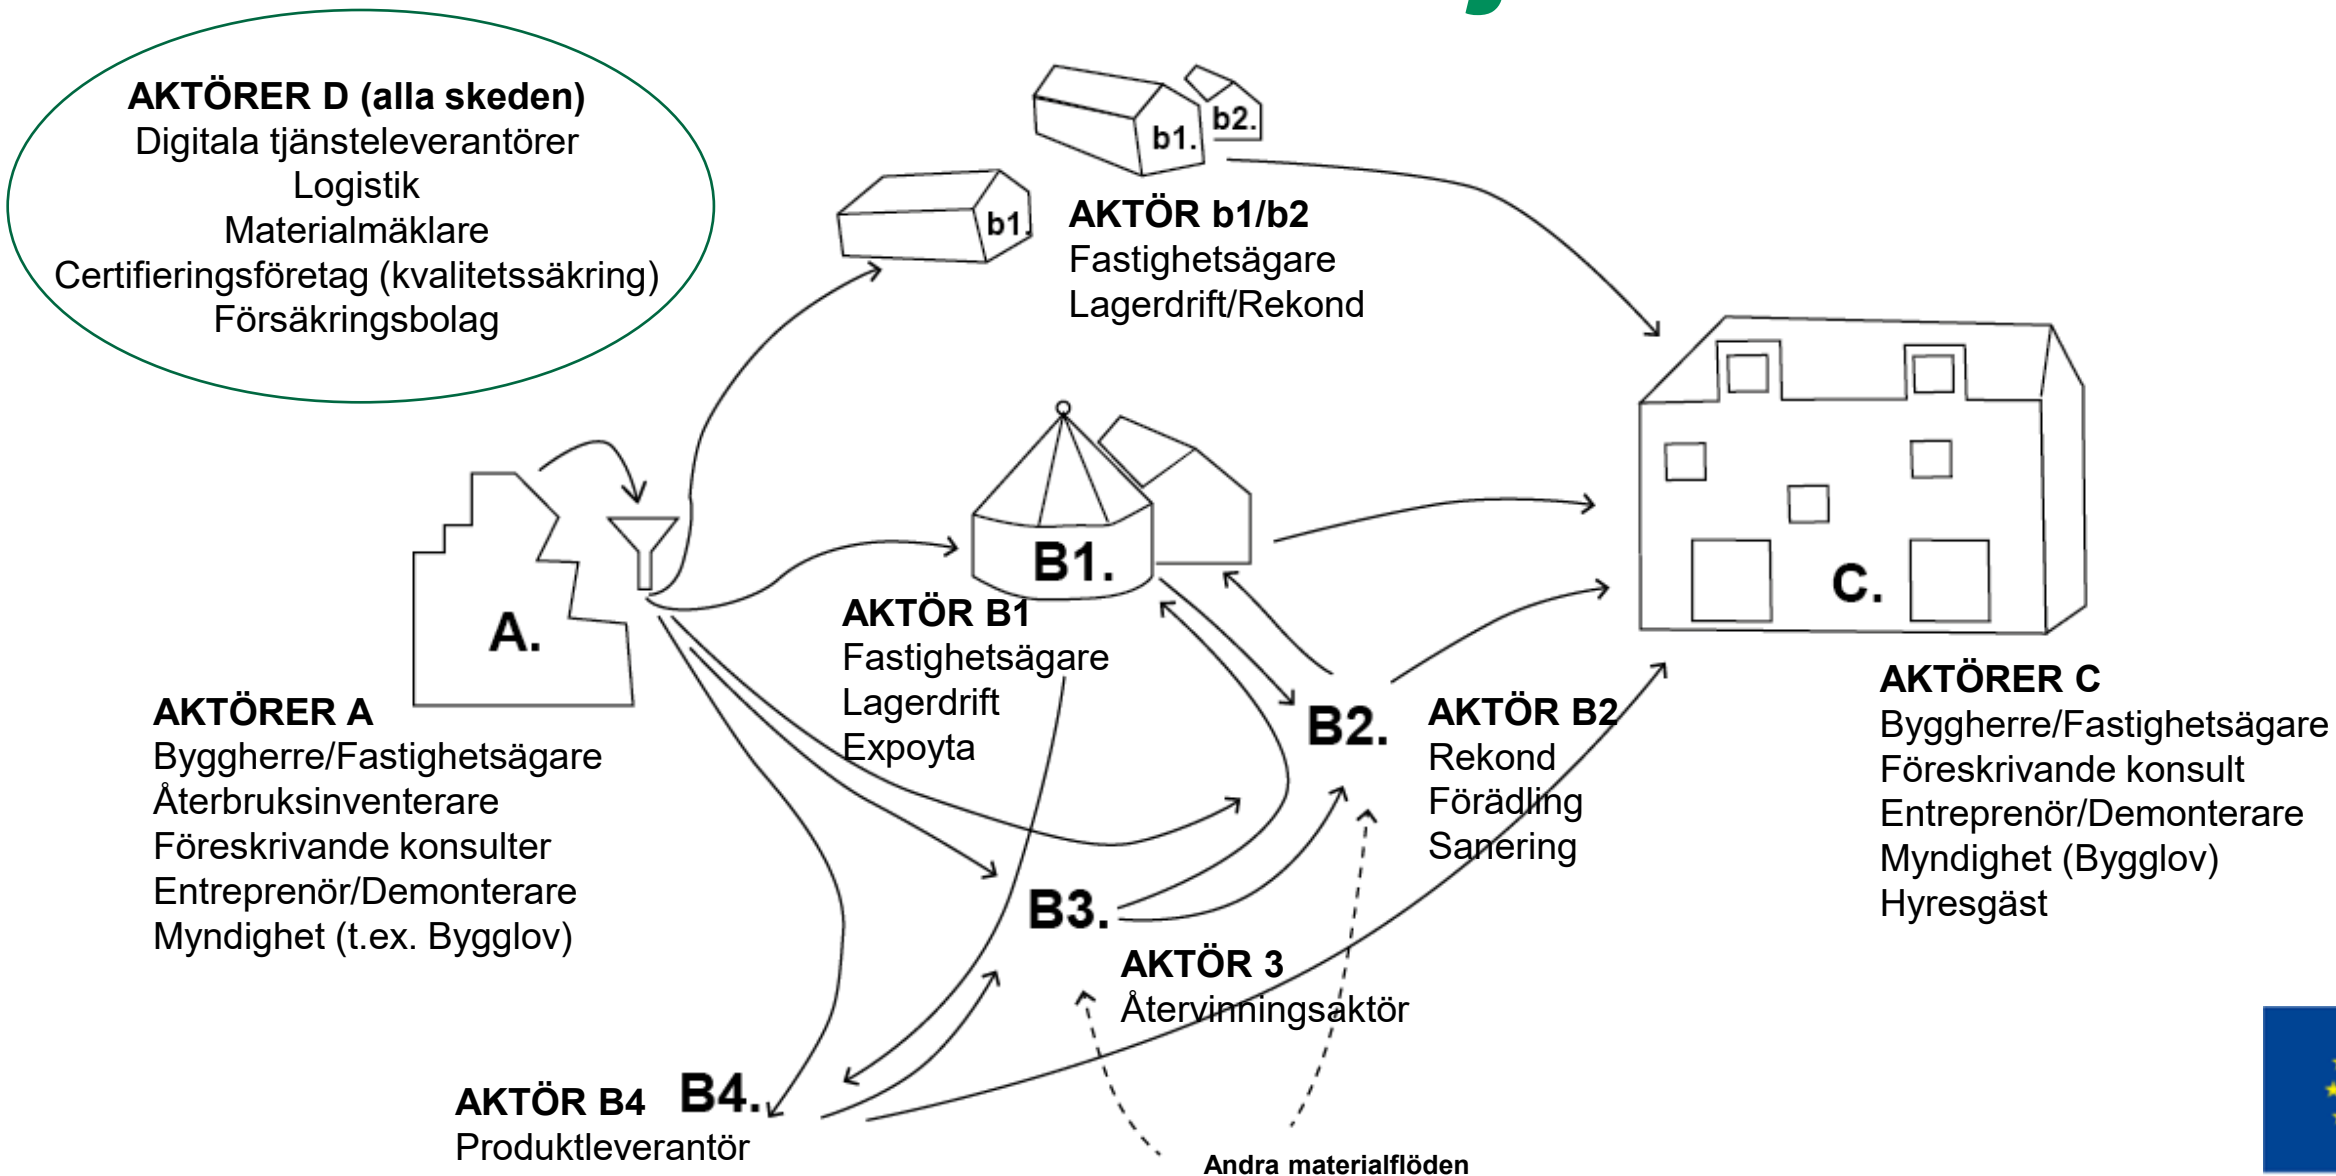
AKTÖRER D (alla skeden)
Digitala tjänsteleverantörer
Logistik
Materialmäklare
Certifieringsföretag (kvalitetssäkring)
Försäkringsbolag

b1. b2.

b1.

AKTÖR b1/b2
Fastighetsägare
Lagerdrift/Rekond

B1.

A.

AKTÖR B1
Fastighetsägare
Lagerdrift
Expoyta

C.

AKTÖRER A
Byggherre/Fastighetsägare
Återbruksinventerare
Föreskrivande konsulter
Entreprenör/Demonterare
Myndighet (t.ex. Bygglov)

B2.

AKTÖR B2
Rekond
Förädling
Sanering

AKTÖRER C
Byggherre/Fastighetsägare
Föreskrivande konsult
Entreprenör/Demonterare
Myndighet (Bygglov)
Hyresgäst

B3.

AKTÖR 3
Återvinningsaktör

AKTÖR B4
B4.
Produktleverantör

Andra materialflöden